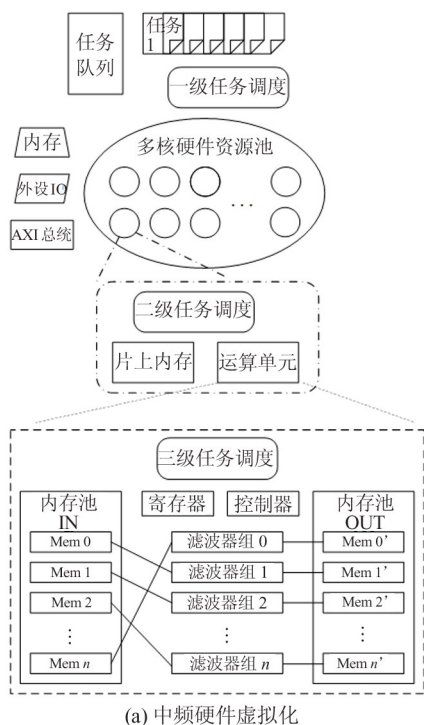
任务队列

任务 1

一级任务调度

内存

外设IO

AXI总线

多核硬件资源池

…

二级任务调度

片上内存

运算单元

三级任务调度

内存池 IN

寄存器

控制器

内存池 OUT

Mem 0

Mem 1

Mem 2

⋮

Mem $n$

滤波器组 0

滤波器组 1

滤波器组 2

⋮

滤波器组 $n$

Mem 0'

Mem 1'

Mem 2'

⋮

Mem $n$'

(a) 中频硬件虚拟化